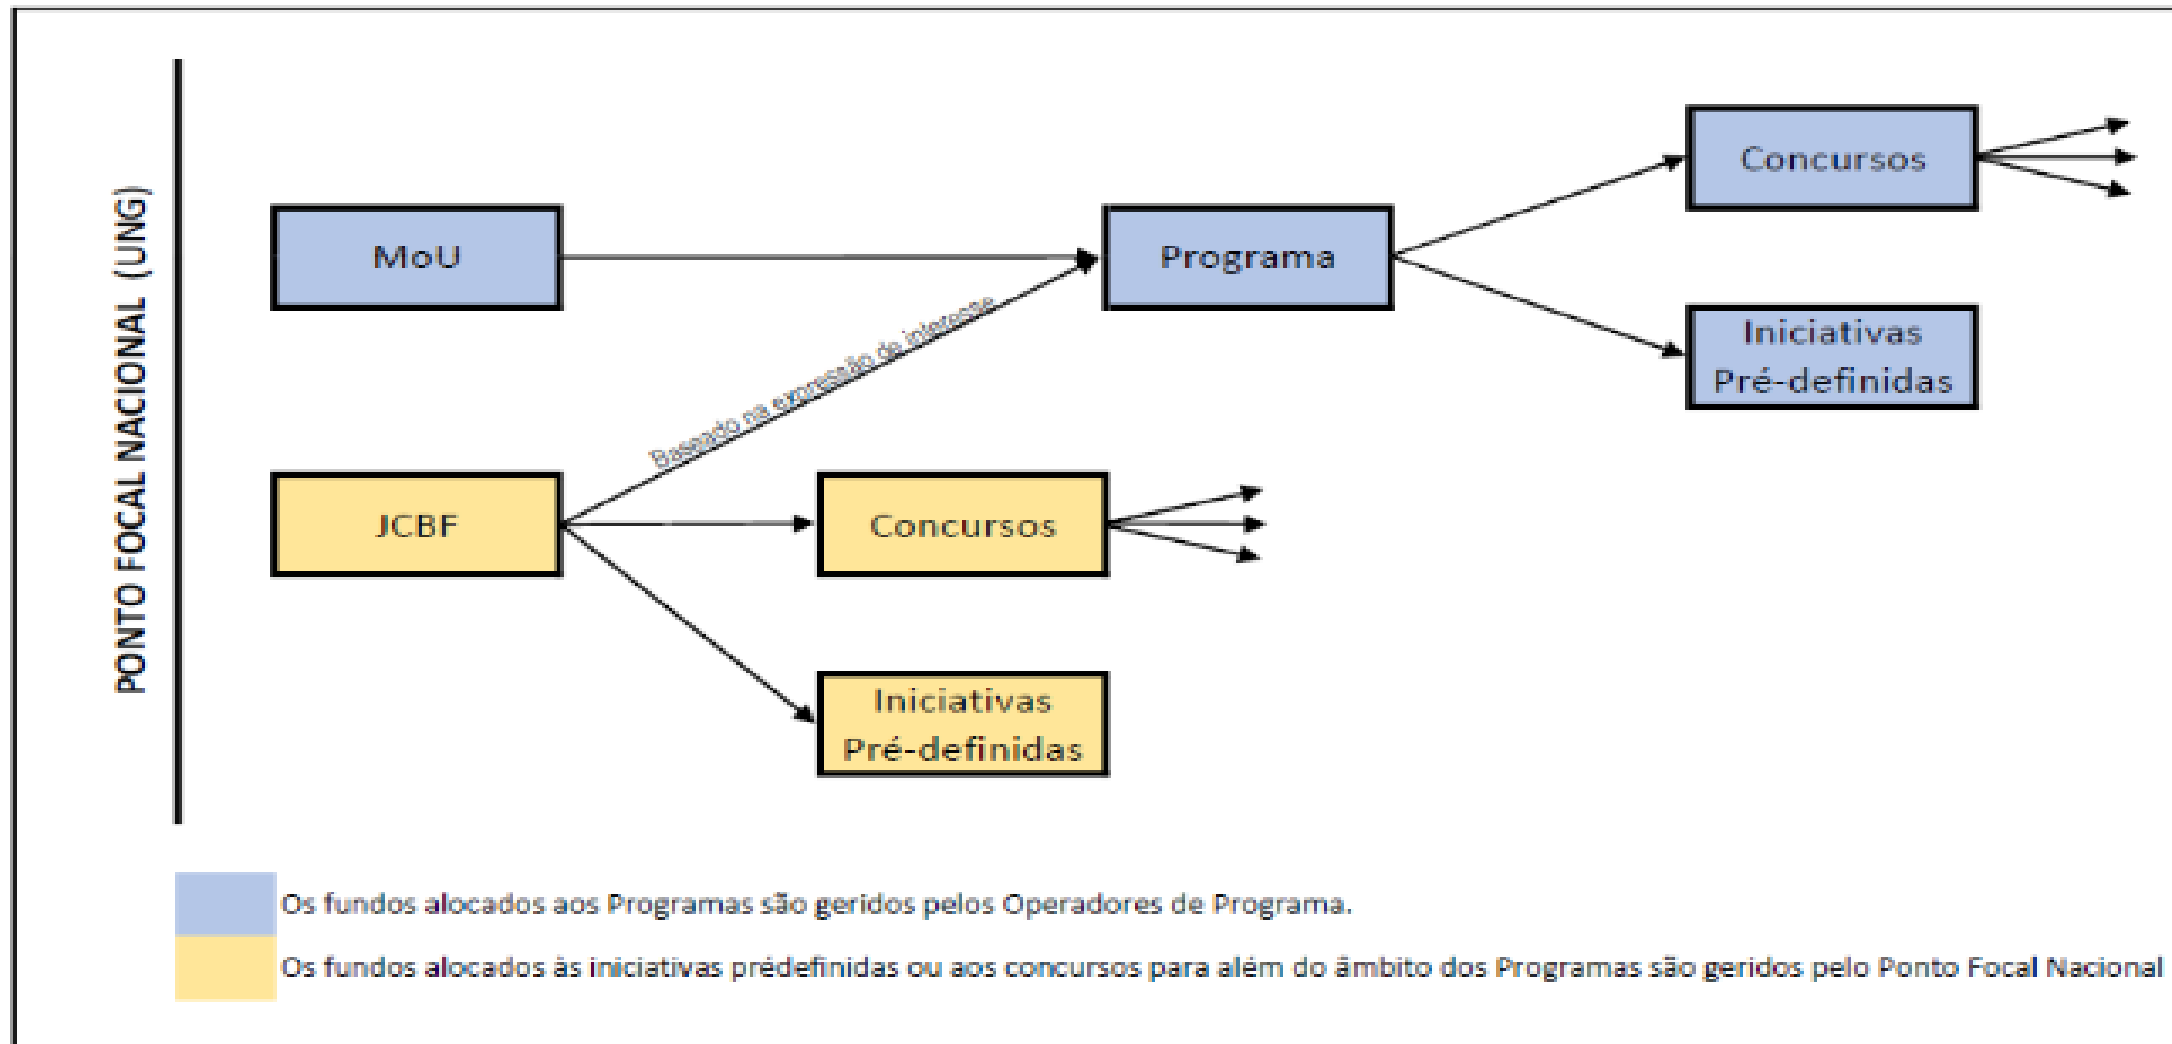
PONTO FOCAL NACIONAL (UNG)

MoU

Programa

Concursos

Iniciativas Pré-definidas

Baseado na expressão de interesse

JCBF

Concursos

Iniciativas Pré-definidas

Os fundos alocados aos Programas são geridos pelos Operadores de Programa.

Os fundos alocados às iniciativas prédefinidas ou aos concursos para além do âmbito dos Programas são geridos pelo Ponto Focal Nacional